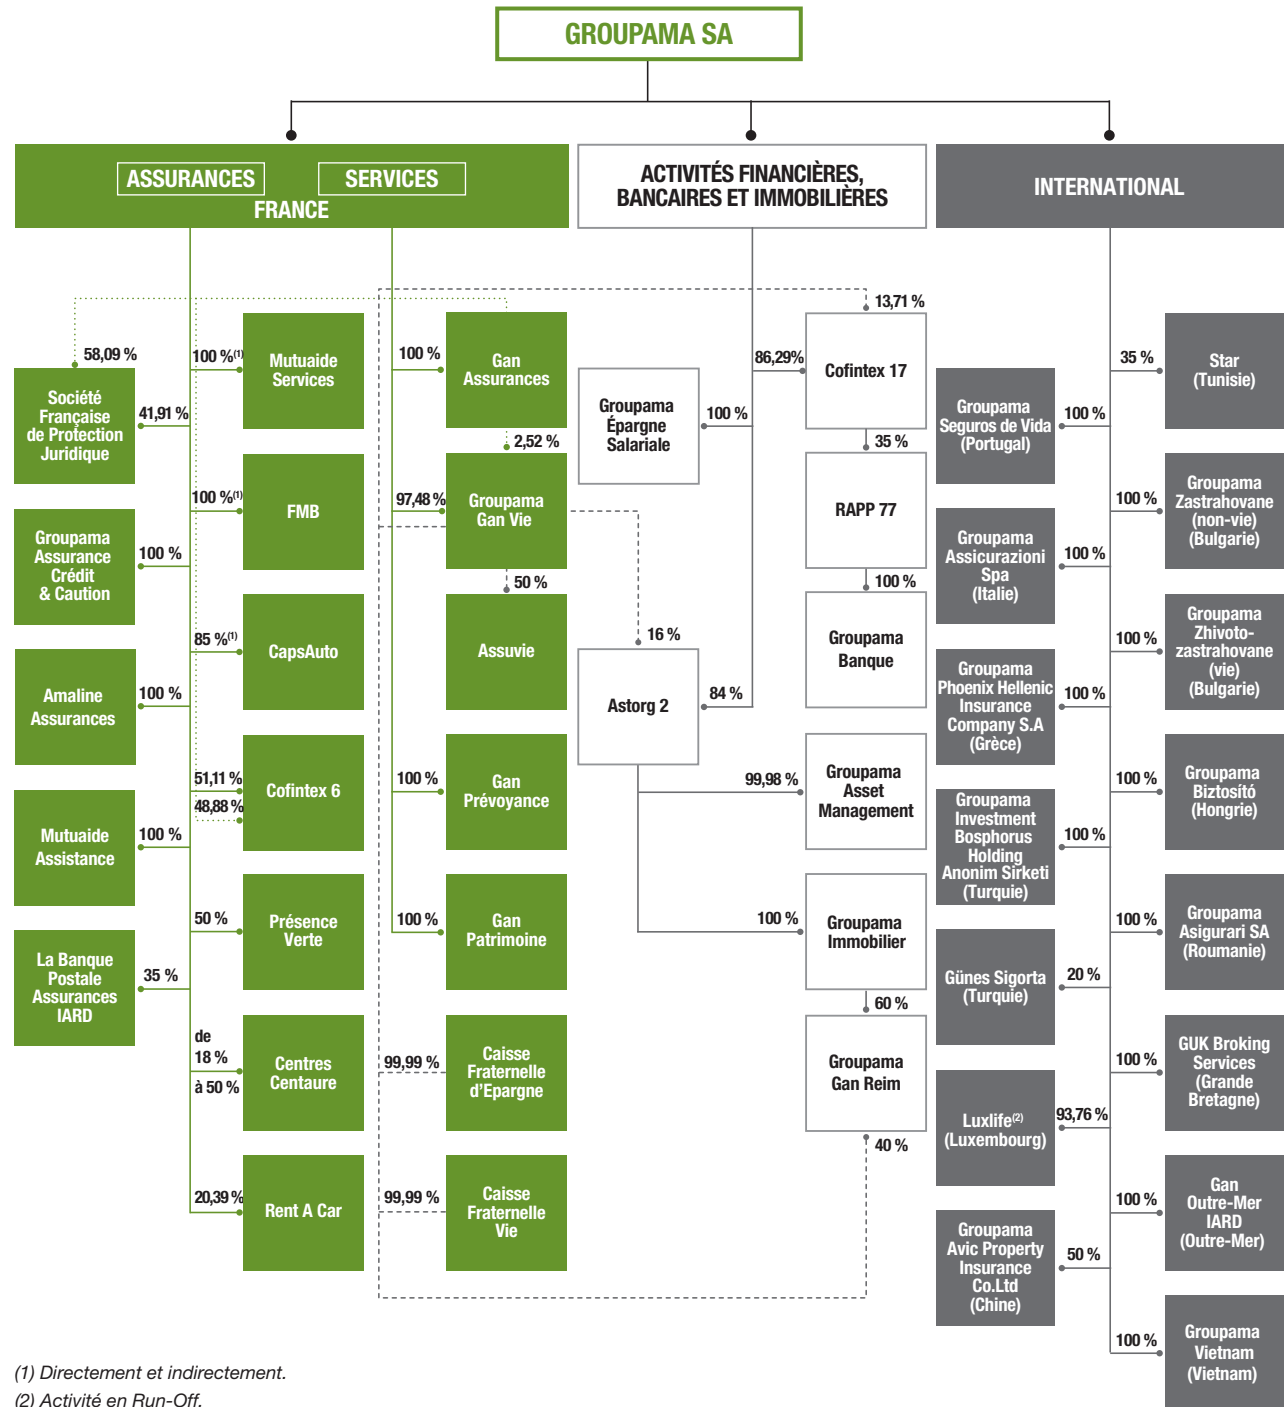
GROUPAMA SA

ASSURANCES SERVICES
FRANCE

ACTIVITÉS FINANCIÈRES, BANCAIRES ET IMMOBILIÈRES

INTERNATIONAL

58,09 %
Société Française de Protection Juridique
41,91 %
100 %$^{(1)}$
Mutuaide Services
100 %$^{(1)}$
FMB
Groupama Assurance Crédit & Caution
100 %
85 %$^{(1)}$
CapsAuto
Amaline Assurances
100 %
51,11 %
48,88 %
Cofintex 6
Mutuaide Assistance
100 %
50 %
Présence Verte
La Banque Postale Assurances IARD
35 %
de 18 % à 50 %
Centres Centaure
20,39 %
Rent A Car

100 %
Gan Assurances
2,52 %
97,48 %
Groupama Gan Vie
50 %
Assuvie
100 %
Gan Prévoyance
100 %
Gan Patrimoine
99,99 %
Caisse Fraternelle d'Epargne
99,99 %
Caisse Fraternelle Vie

Groupama Épargne Salariale
100 %
16 %
Astorg 2
84 %
86,29%
13,71 %
Cofintex 17
35 %
RAPP 77
100 %
Groupama Banque
99,98 %
Groupama Asset Management
100 %
Groupama Immobilier
60 %
Groupama Gan Reim
40 %

Groupama Seguros de Vida (Portugal)
100 %
Groupama Assicurazioni Spa (Italie)
100 %
Groupama Phoenix Hellenic Insurance Company S.A (Grèce)
100 %
Groupama Investment Bosphorus Holding Anonim Sirketi (Turquie)
100 %
Günes Sigorta (Turquie)
20 %
Luxlife$^{(2)}$ (Luxembourg)
93,76 %
Groupama Avic Property Insurance Co.Ltd (Chine)
50 %

35 %
Star (Tunisie)
100 %
Groupama Zastrahovane (non-vie) (Bulgarie)
100 %
Groupama Zhivoto-zastrahovane (vie) (Bulgarie)
100 %
Groupama Biztosító (Hongrie)
100 %
Groupama Asigurari SA (Roumanie)
100 %
GUK Broking Services (Grande Bretagne)
100 %
Gan Outre-Mer IARD (Outre-Mer)
100 %
Groupama Vietnam (Vietnam)

(1) Directement et indirectement.
(2) Activité en Run-Off.